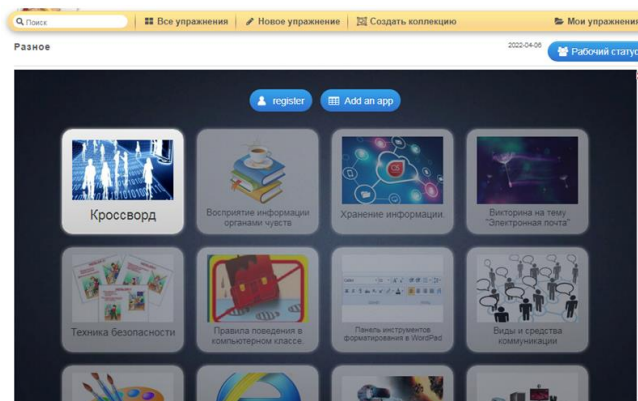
Поиск | Все упражнения | Новое упражнение | Создать коллекцию | Мои упражнения

Разное

2022-04-06

Рабочий статус

register

Add an app

Кроссворд

Восприятие информации органами чувств

Хранение информации.

Викторина на тему "Электронная почта"

Техника безопасности

Правила поведения в компьютерном классе.

Панель инструментов форматирования в WordPad

Виды и средства коммуникации